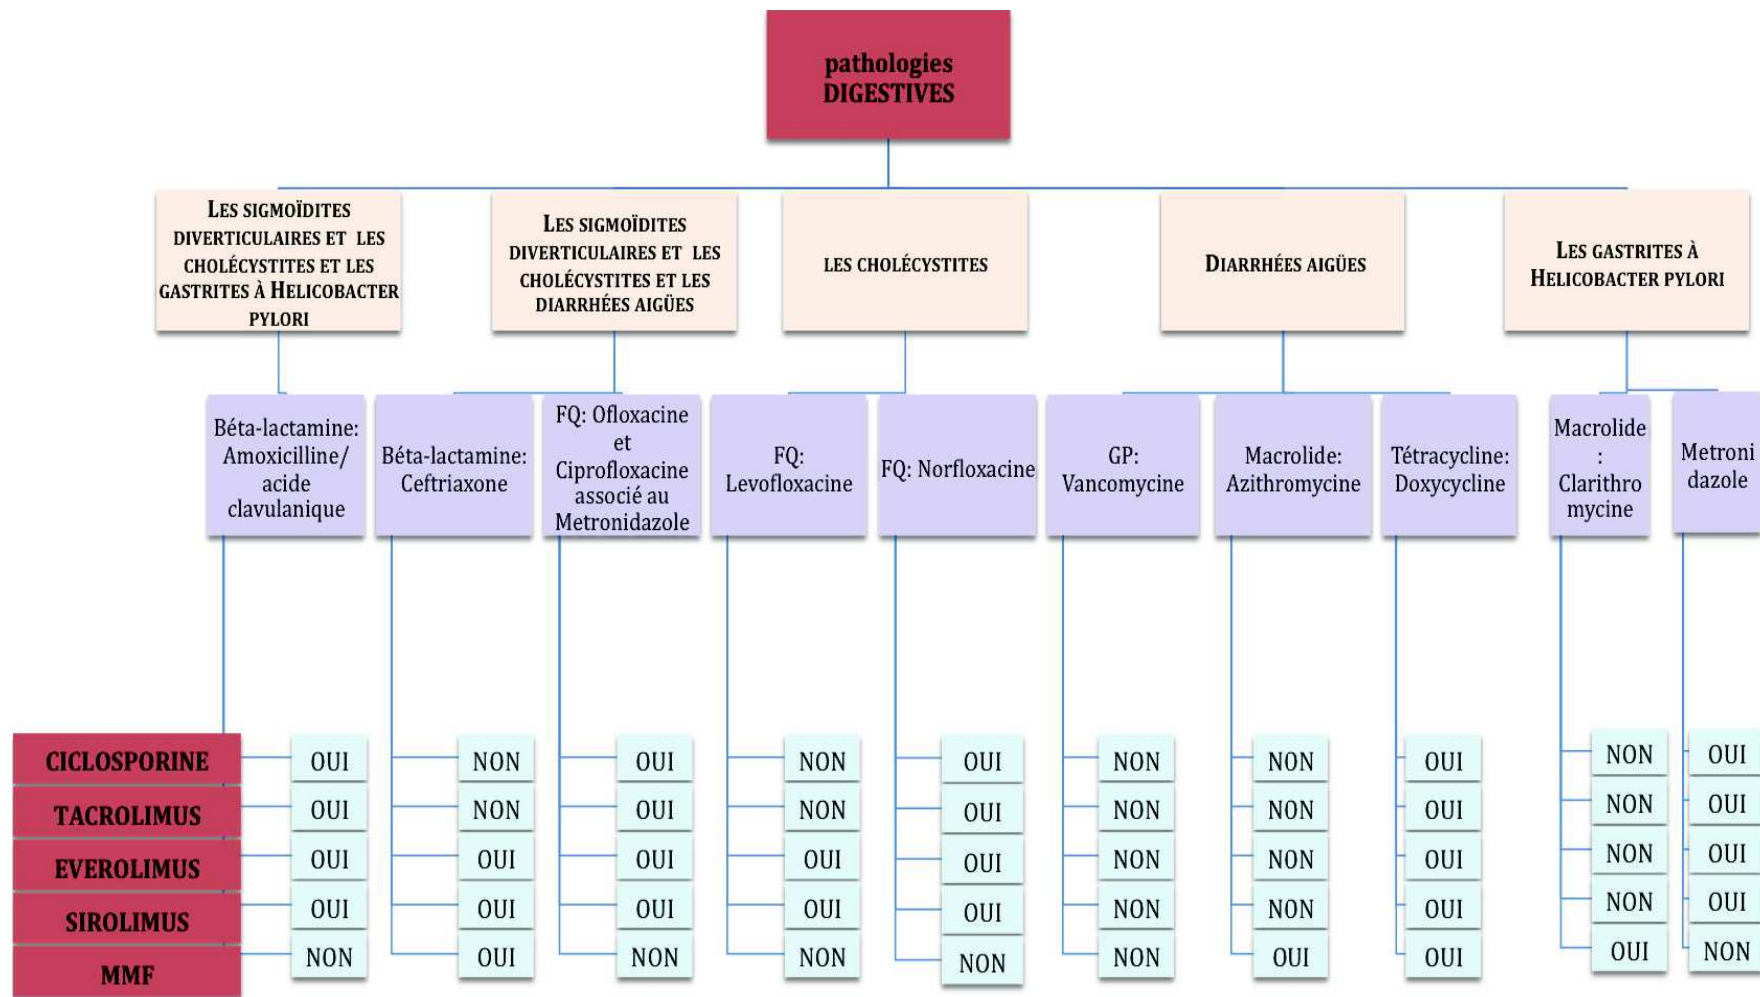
pathologies DIGESTIVES

LES SIGMOÏDITES DIVERTICULAIRES ET LES CHOLÉCYSTITES ET LES GASTRITES À HELICOBACTER PYLORI

LES SIGMOÏDITES DIVERTICULAIRES ET LES CHOLÉCYSTITES ET LES DIARRHÉES AIGÜES

LES CHOLÉCYSTITES

DIARRHÉES AIGÜES

LES GASTRITES À HELICOBACTER PYLORI

Béta-lactamine: Amoxicilline/ acide clavulanique

Béta-lactamine: Ceftriaxone

FQ: Ofloxacine et Ciprofloxacine associé au Metronidazole

FQ: Levofloxacine

FQ: Norfloxacine

GP: Vancomycine

Macrolide: Azithromycine

Tétracycline: Doxycycline

Macrolide : Clarithro mycine

Metroni dazole

| | Béta-lactamine: Amoxicilline/ acide clavulanique | Béta-lactamine: Ceftriaxone | FQ: Ofloxacine et Ciprofloxacine associé au Metronidazole | FQ: Levofloxacine | FQ: Norfloxacine | GP: Vancomycine | Macrolide: Azithromycine | Tétracycline: Doxycycline | Macrolide : Clarithro mycine | Metroni dazole |
|---|---|---|---|---|---|---|---|---|---|---|
| CICLOSPORINE | OUI | NON | OUI | NON | OUI | NON | NON | OUI | NON | OUI |
| TACROLIMUS | OUI | NON | OUI | NON | OUI | NON | NON | OUI | NON | OUI |
| EVEROLIMUS | OUI | OUI | OUI | OUI | OUI | NON | NON | OUI | NON | OUI |
| SIROLIMUS | OUI | OUI | OUI | OUI | OUI | NON | NON | OUI | NON | OUI |
| MMF | NON | OUI | NON | NON | NON | NON | OUI | OUI | OUI | NON |